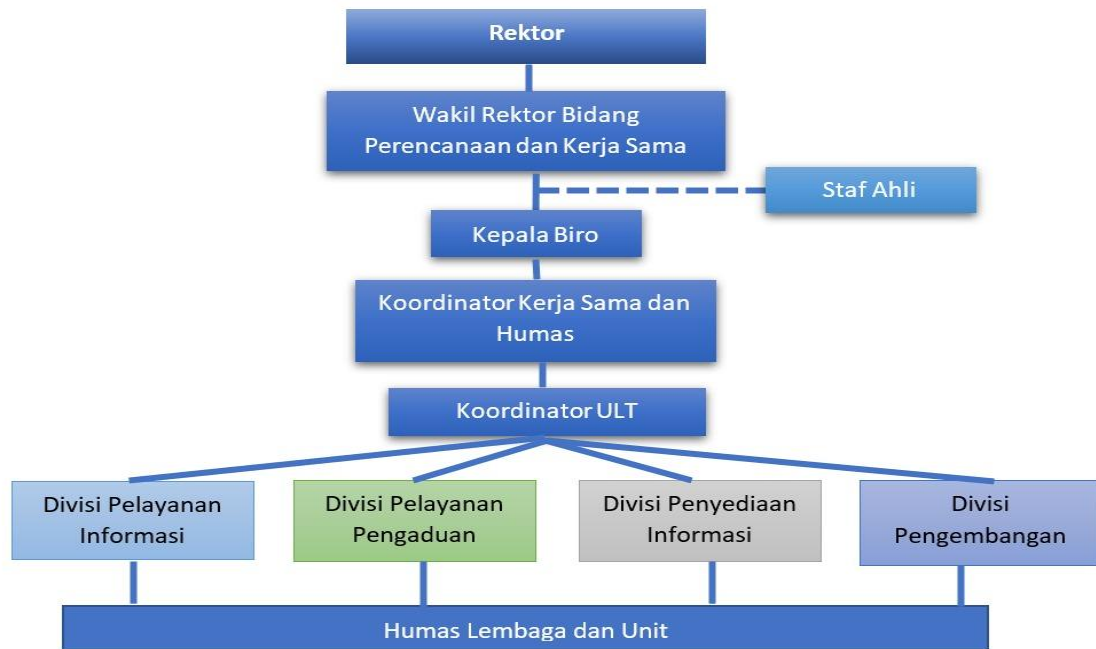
Rektor

Wakil Rektor Bidang Perencanaan dan Kerja Sama

Staf Ahli

Kepala Biro

Koordinator Kerja Sama dan Humas

Koordinator ULT

Divisi Pelayanan Informasi

Divisi Pelayanan Pengaduan

Divisi Penyediaan Informasi

Divisi Pengembangan

Humas Lembaga dan Unit